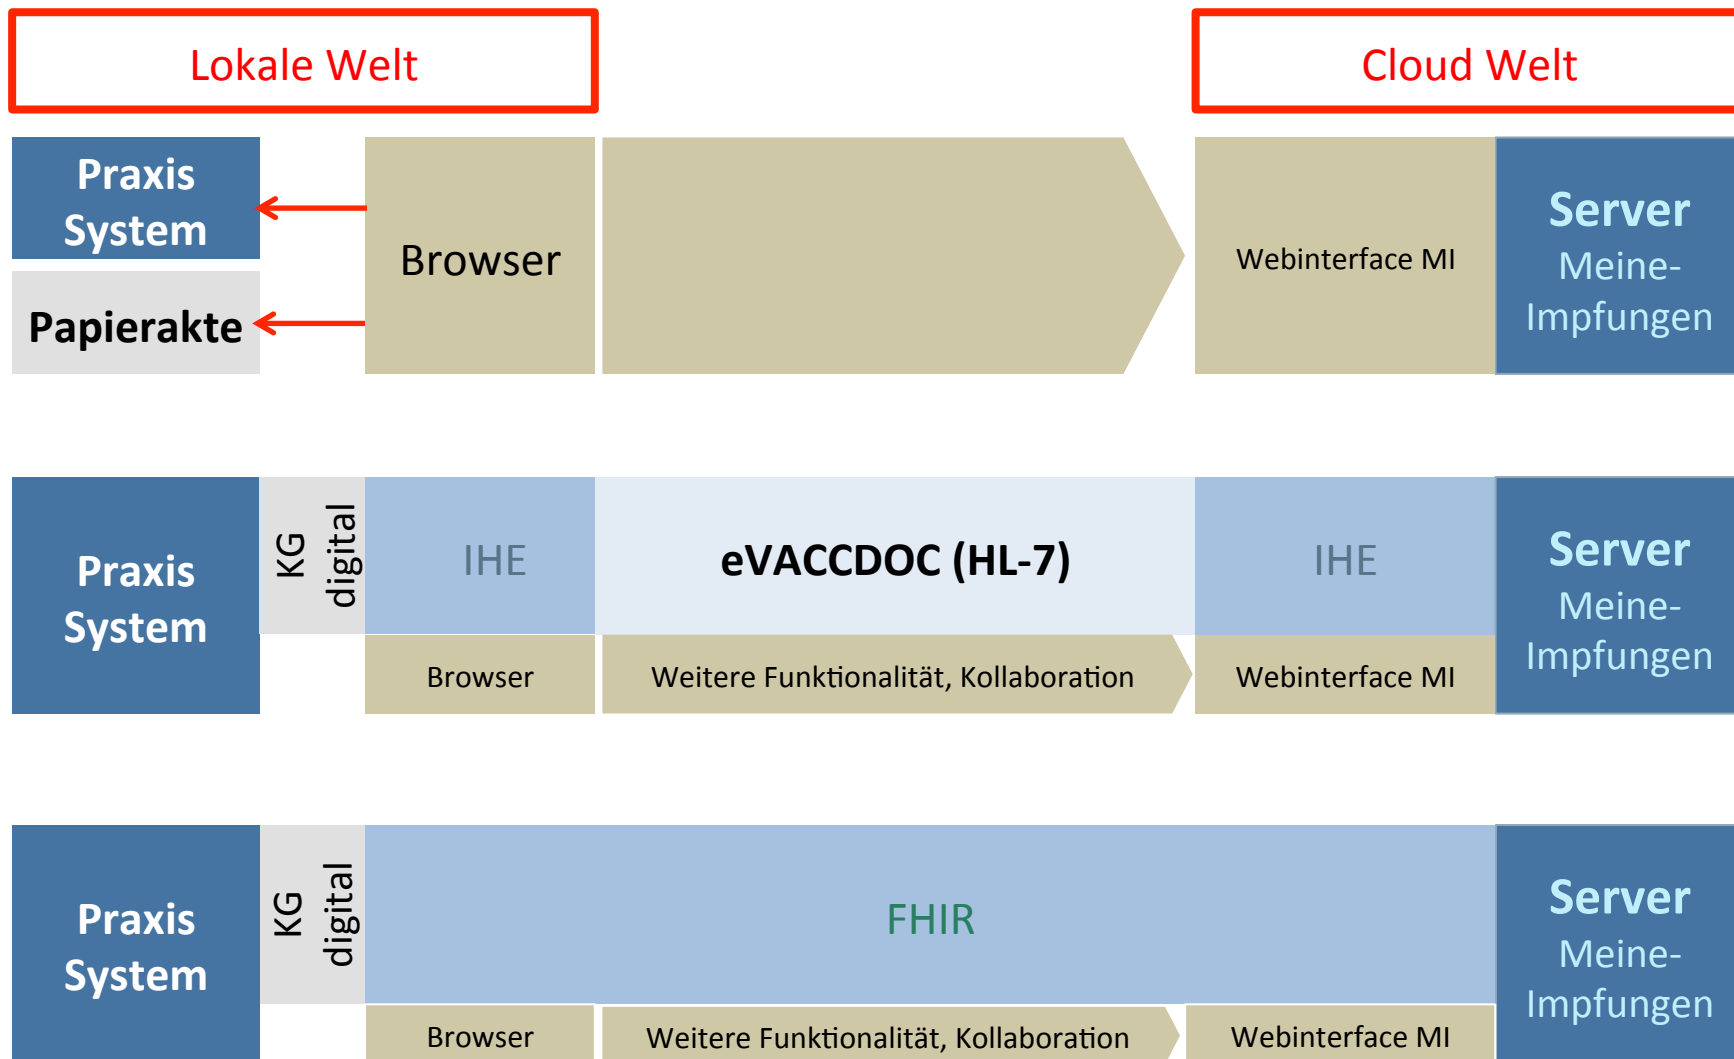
Lokale Welt

Cloud Welt

Praxis System

Papierakte

Browser

Webinterface MI

Server Meine-Impfungen

Praxis System

KG digital

IHE

eVACCDOC (HL-7)

IHE

Server Meine-Impfungen

Browser

Weitere Funktionalität, Kollaboration

Webinterface MI

Praxis System

KG digital

FHIR

Server Meine-Impfungen

Browser

Weitere Funktionalität, Kollaboration

Webinterface MI